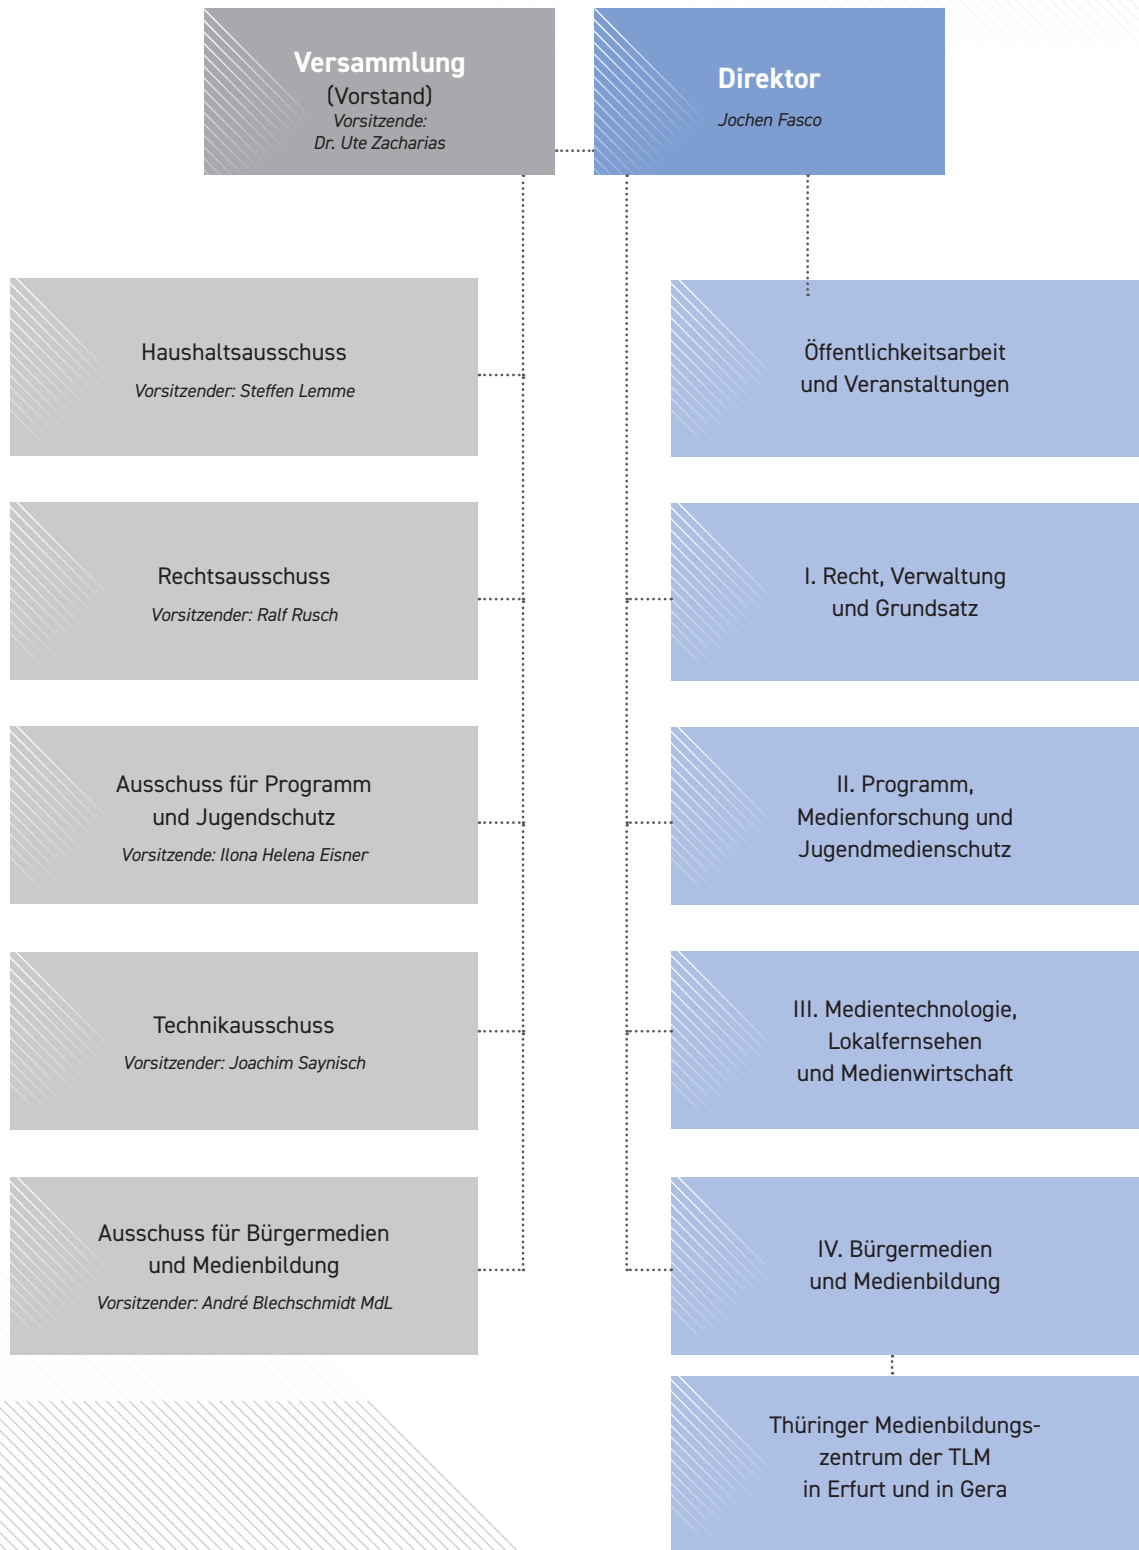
Versammlung
(Vorstand)
Vorsitzende:
Dr. Ute Zacharias

Direktor
Jochen Fasco

Haushaltsausschuss
Vorsitzender: Steffen Lemme

Rechtsausschuss
Vorsitzender: Ralf Rusch

Ausschuss für Programm und Jugendschutz
Vorsitzende: Ilona Helena Eisner

Technikausschuss
Vorsitzender: Joachim Saynisch

Ausschuss für Bürgermedien und Medienbildung
Vorsitzender: André Blechschmidt MdL

Öffentlichkeitsarbeit und Veranstaltungen

I. Recht, Verwaltung und Grundsatz

II. Programm, Medienforschung und Jugendmedienschutz

III. Medientechnologie, Lokalfernsehen und Medienwirtschaft

IV. Bürgermedien und Medienbildung

Thüringer Medienbildungszentrum der TLM in Erfurt und in Gera